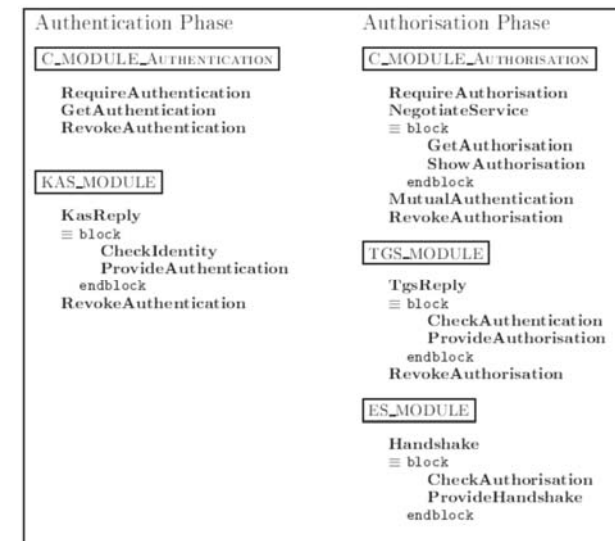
Authentication Phase

C_MODULE_AUTHENTICATION

RequireAuthentication
GetAuthentication
RevokeAuthentication

KAS_MODULE

KasReply
≡ block
CheckIdentity
ProvideAuthentication
endblock
RevokeAuthentication

Authorisation Phase

C_MODULE_AUTHORISATION

RequireAuthorisation
NegotiateService
≡ block
GetAuthorisation
ShowAuthorisation
endblock
MutualAuthentication
RevokeAuthorisation

TGS_MODULE

TgsReply
≡ block
CheckAuthentication
ProvideAuthorisation
endblock
RevokeAuthorisation

ES_MODULE

Handshake
≡ block
CheckAuthorisation
ProvideHandshake
endblock